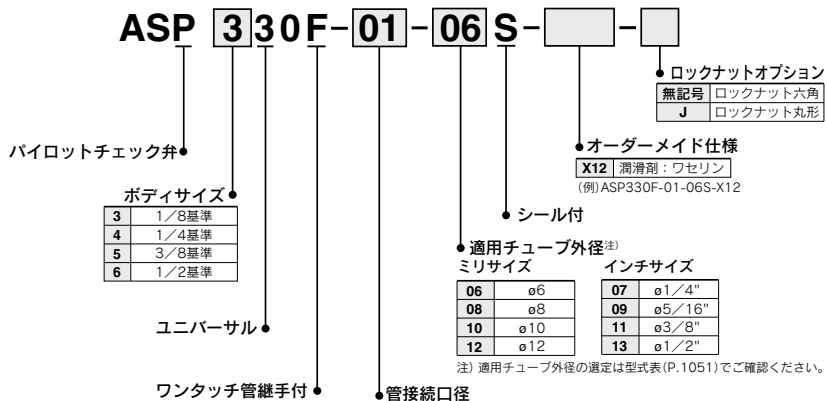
ASP 3 3 0 F - 01 - 06 S - [ ] - [ ]

ロックナットオプション

| 無記号 | ロックナット六角 |
|---|---|
| J | ロックナット丸形 |

オーダーメイド仕様

| X12 | 潤滑剤：ワセリン |
|---|---|

(例)ASP330F-01-06S-X12

パイロットチェック弁

ボディサイズ

| 3 | 1／8基準 |
|---|---|
| 4 | 1／4基準 |
| 5 | 3／8基準 |
| 6 | 1／2基準 |

シール付

適用チューブ外径注)

ミリサイズ

| 06 | ø6 |
|---|---|
| 08 | ø8 |
| 10 | ø10 |
| 12 | ø12 |

インチサイズ

| 07 | ø1／4" |
|---|---|
| 09 | ø5／16" |
| 11 | ø3／8" |
| 13 | ø1／2" |

注) 適用チューブ外径の選定は型式表(P.1051)でご確認ください。

ユニバーサル

ワンタッチ管継手付

管接続口径